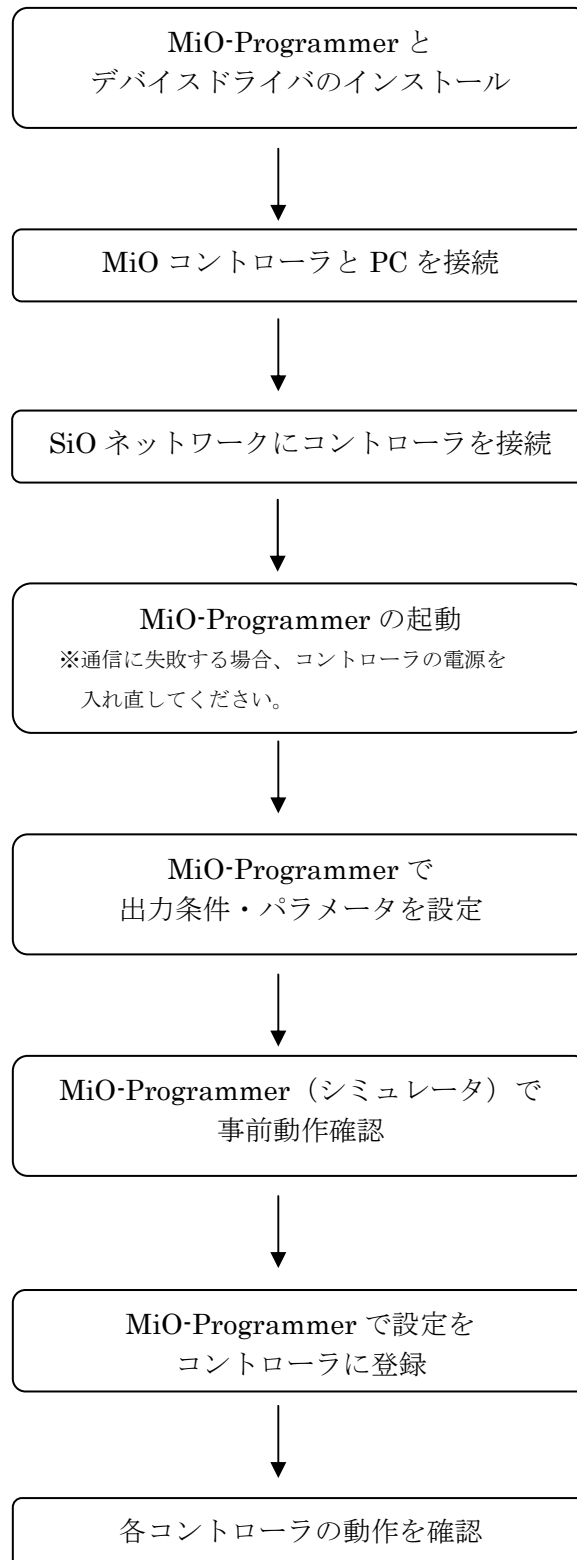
MiO-Programmer と
デバイスドライバのインストール

MiO コントローラと PC を接続

SiO ネットワークにコントローラを接続

MiO-Programmer の起動
※通信に失敗する場合、コントローラの電源を入れ直してください。

MiO-Programmer で
出力条件・パラメータを設定

MiO-Programmer（シミュレータ）で
事前動作確認

MiO-Programmer で設定を
コントローラに登録

各コントローラの動作を確認